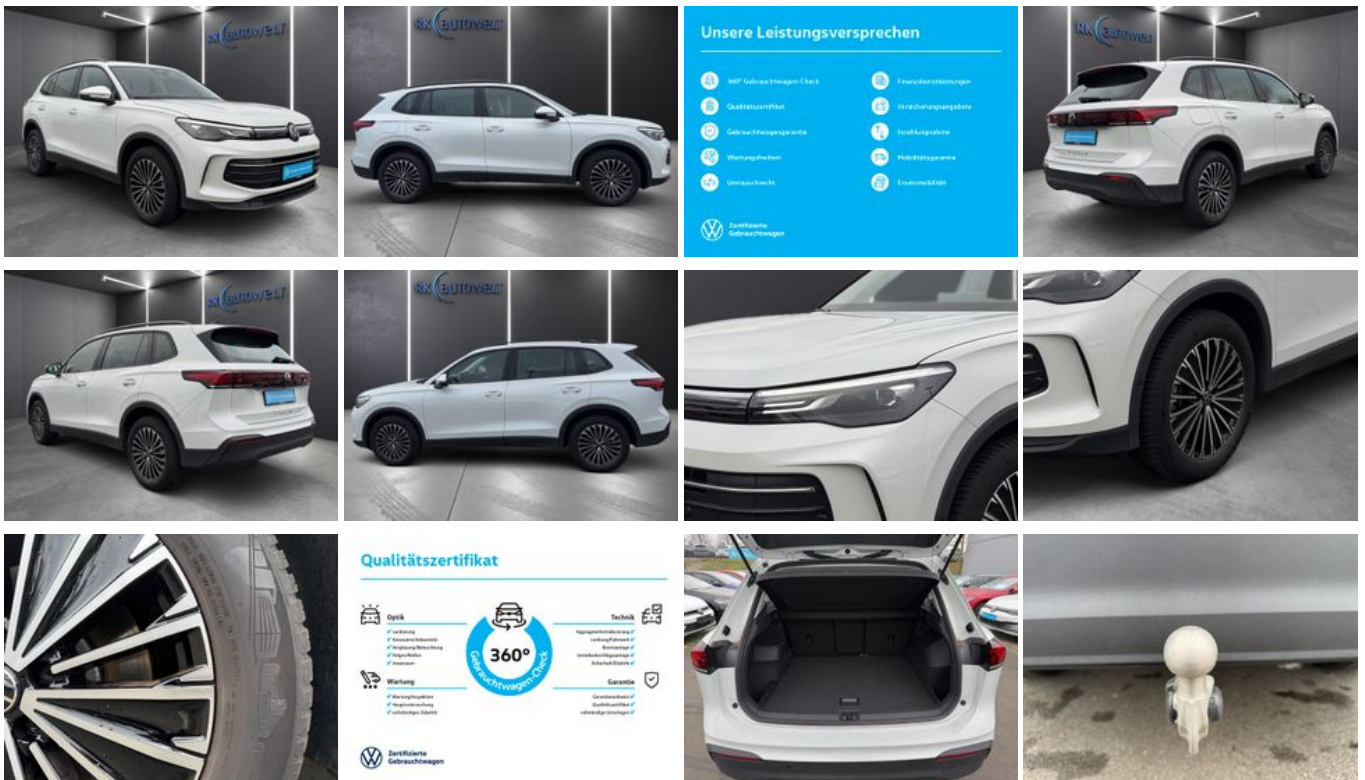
RK AUTOWELT

RK AUTOWELT

Unsere Leistungsversprechen

360° Gebrauchtwagen-Check
Qualitätszertifikat
Gebrauchtwagengarantie
Wartungsfreiheit
Umtauschrecht

Finanzdienstleistungen
Versicherungsangebote
Inzahlungnahme
Mobilitätsgarantie
Ersatzmobilität

Zertifizierte Gebrauchtwagen

RK AUTOWELT

RK AUTOWELT

RK AUTOWELT

Qualitätszertifikat

Optik
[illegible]

Technik
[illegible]

360°
Gebrauchtwagen-Check

Wartung
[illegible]

Garantie
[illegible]

Zertifizierte Gebrauchtwagen